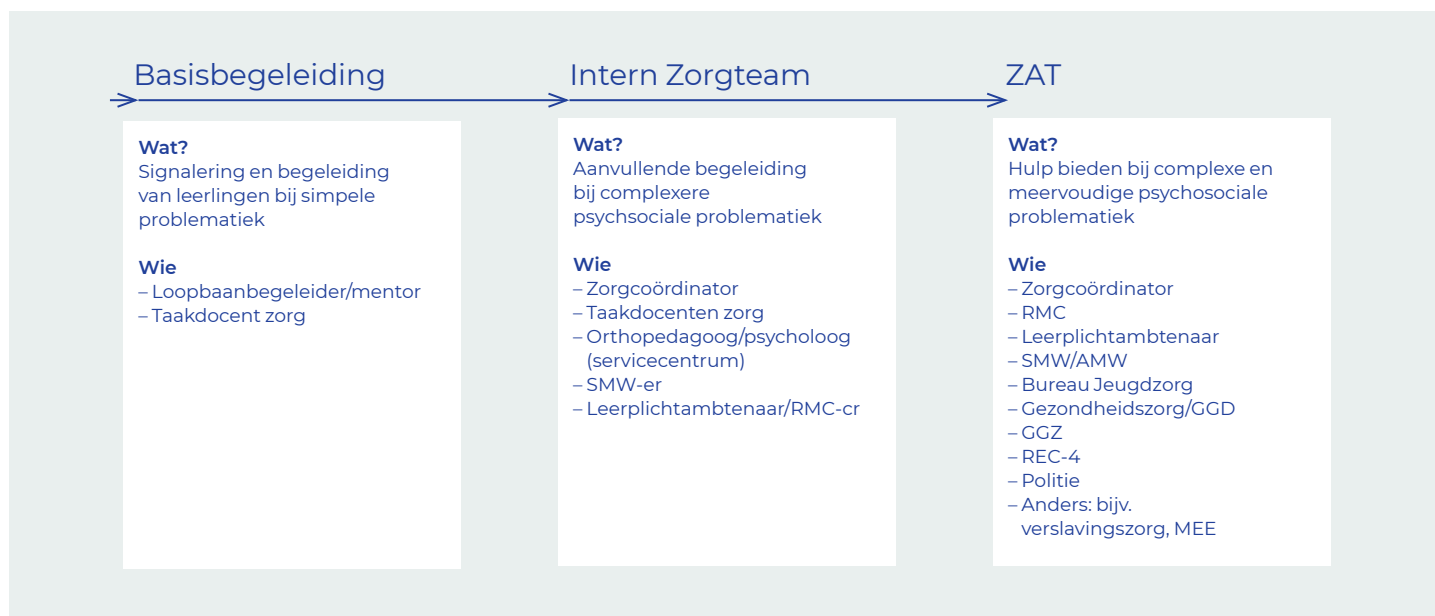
Basisbegeleiding

Wat?
Signalering en begeleiding van leerlingen bij simpele problematiek

Wie
– Loopbaanbegeleider/mentor
– Taakdocent zorg

Intern Zorgteam

Wat?
Aanvullende begeleiding bij complexere psychsociale problematiek

Wie
– Zorgcoördinator
– Taakdocenten zorg
– Orthopedagoog/psycholoog (servicecentrum)
– SMW-er
– Leerplichtambtenaar/RMC-cr

ZAT

Wat?
Hulp bieden bij complexe en meervoudige psychosociale problematiek

Wie
– Zorgcoördinator
– RMC
– Leerplichtambtenaar
– SMW/AMW
– Bureau Jeugdzorg
– Gezondheidszorg/GGD
– GGZ
– REC-4
– Politie
– Anders: bijv. verslavingszorg, MEE